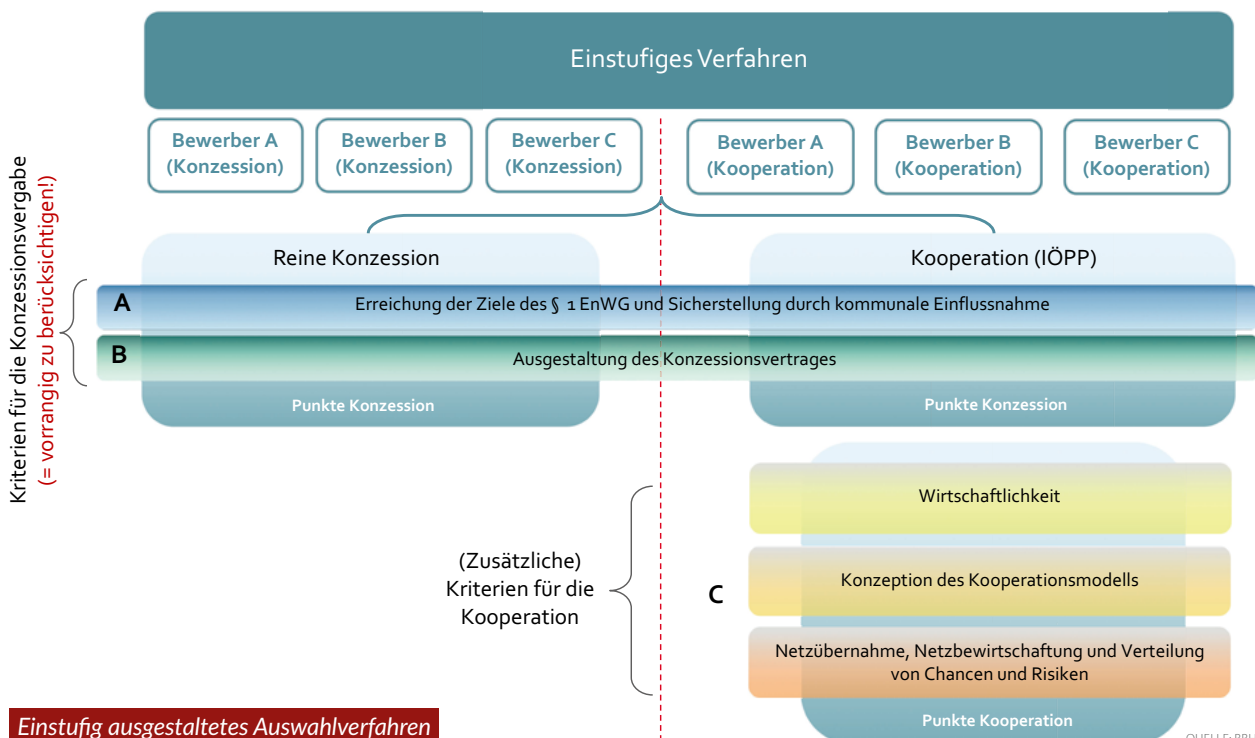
Einstufiges Verfahren

Bewerber A (Konzession)

Bewerber B (Konzession)

Bewerber C (Konzession)

Bewerber A (Kooperation)

Bewerber B (Kooperation)

Bewerber C (Kooperation)

Kriterien für die Konzessionsvergabe (= vorrangig zu berücksichtigen!)

Reine Konzession

Kooperation (IÖPP)

A

Erreichung der Ziele des § 1 EnWG und Sicherstellung durch kommunale Einflussnahme

B

Ausgestaltung des Konzessionsvertrages

Punkte Konzession

Punkte Konzession

(Zusätzliche) Kriterien für die Kooperation

C

Wirtschaftlichkeit

Konzeption des Kooperationsmodells

Netzübernahme, Netzbewirtschaftung und Verteilung von Chancen und Risiken

Punkte Kooperation

Einstufig ausgestaltetes Auswahlverfahren

QUELLE: BRU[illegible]